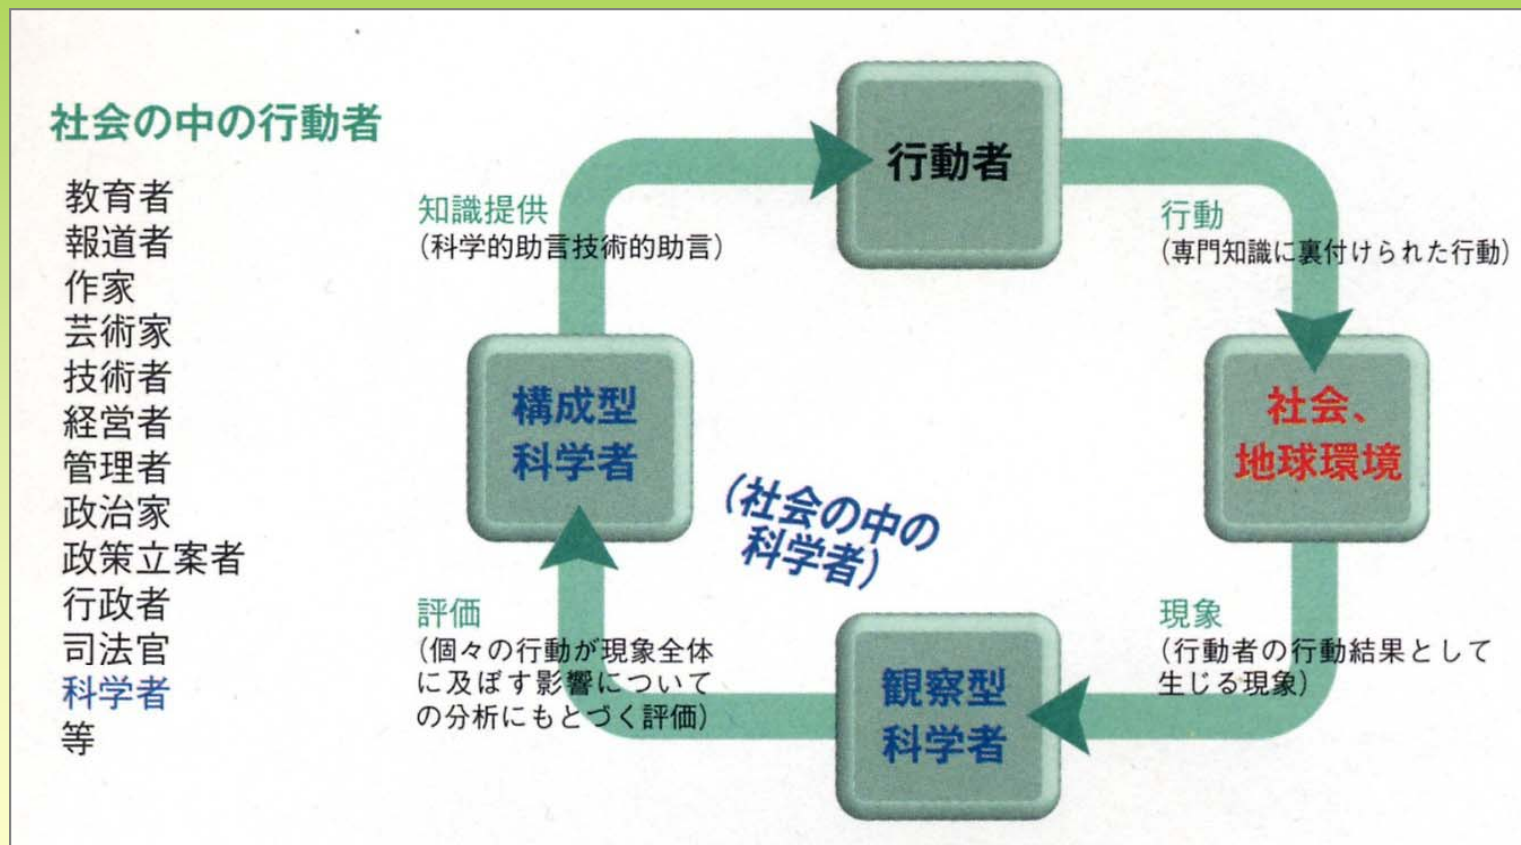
社会の中の行動者

教育者
報道者
作家
芸術家
技術者
経営者
管理者
政治家
政策立案者
行政者
司法官
科学者
等

知識提供
（科学的助言技術的助言）

行動者

行動
（専門知識に裏付けられた行動）

構成型
科学者

（社会の中の
科学者）

社会、
地球環境

評価
（個々の行動が現象全体に及ぼす影響についての分析にもとづく評価）

観察型
科学者

現象
（行動者の行動結果として生じる現象）